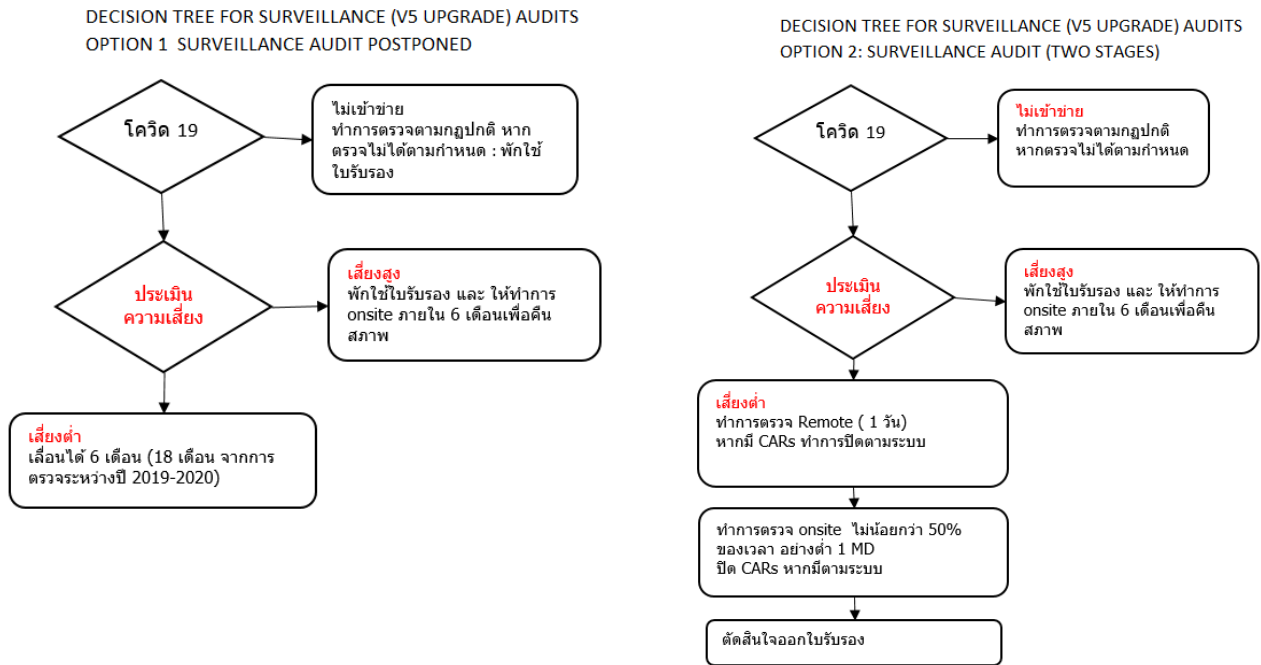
DECISION TREE FOR SURVEILLANCE (V5 UPGRADE) AUDITS
OPTION 1 SURVEILLANCE AUDIT POSTPONED

โควิด 19

ไม่เข้าข่าย
ทำการตรวจตามกฎปกติ หากตรวจไม่ได้ตามกำหนด : พักใช้ใบรับรอง

ประเมินความเสี่ยง

เสี่ยงสูง
พักใช้ใบรับรอง และ ให้ทำการ onsite ภายใน 6 เดือนเพื่อคืนสภาพ

เสี่ยงต่ำ
เลื่อนได้ 6 เดือน (18 เดือน จากการตรวจระหว่างปี 2019-2020)

DECISION TREE FOR SURVEILLANCE (V5 UPGRADE) AUDITS
OPTION 2: SURVEILLANCE AUDIT (TWO STAGES)

โควิด 19

ไม่เข้าข่าย
ทำการตรวจตามกฎปกติ
หากตรวจไม่ได้ตามกำหนด

ประเมินความเสี่ยง

เสี่ยงสูง
พักใช้ใบรับรอง และ ให้ทำการ onsite ภายใน 6 เดือนเพื่อคืนสภาพ

เสี่ยงต่ำ
ทำการตรวจ Remote ( 1 วัน)
หากมี CARs ทำการปิดตามระบบ

ทำการตรวจ onsite ไม่น้อยกว่า 50% ของเวลา อย่างต่ำ 1 MD
ปิด CARs หากมีตามระบบ

ตัดสินใจออกใบรับรอง